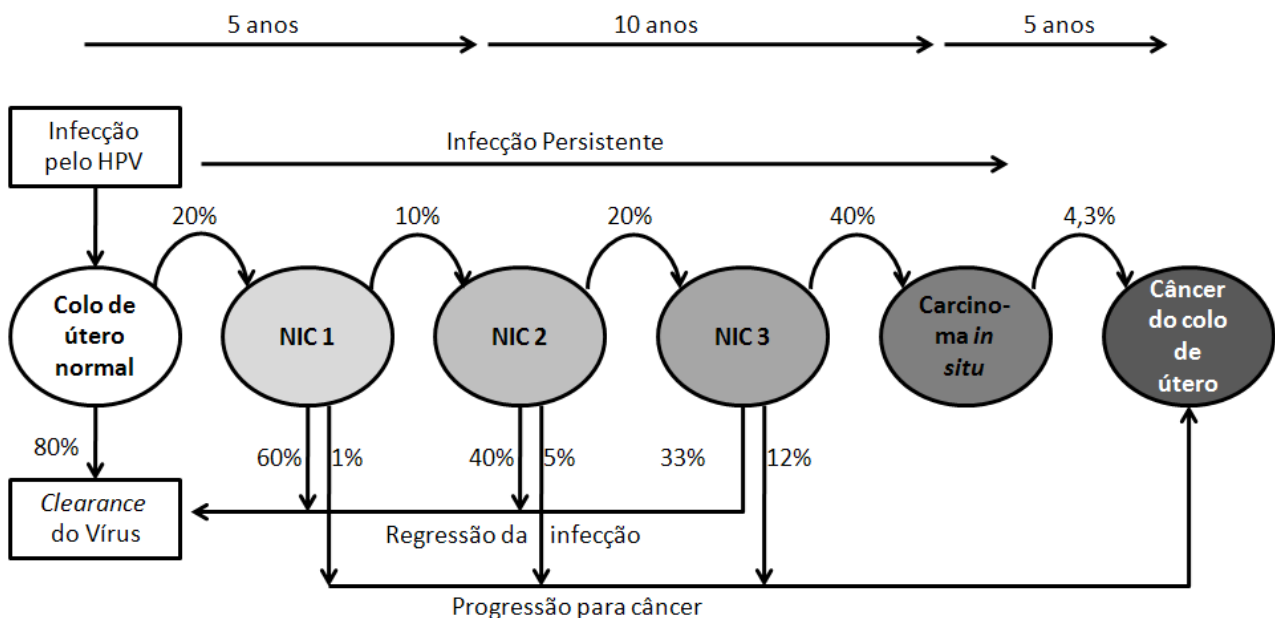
5 anos

10 anos

5 anos

Infecção pelo HPV

Infecção Persistente

20%

10%

20%

40%

4,3%

Colo de útero normal

NIC 1

NIC 2

NIC 3

Carcinoma *in situ*

Câncer do colo de útero

80%

60%

1%

40%

5%

33%

12%

*Clearance* do Vírus

Regressão da infecção

Progressão para câncer